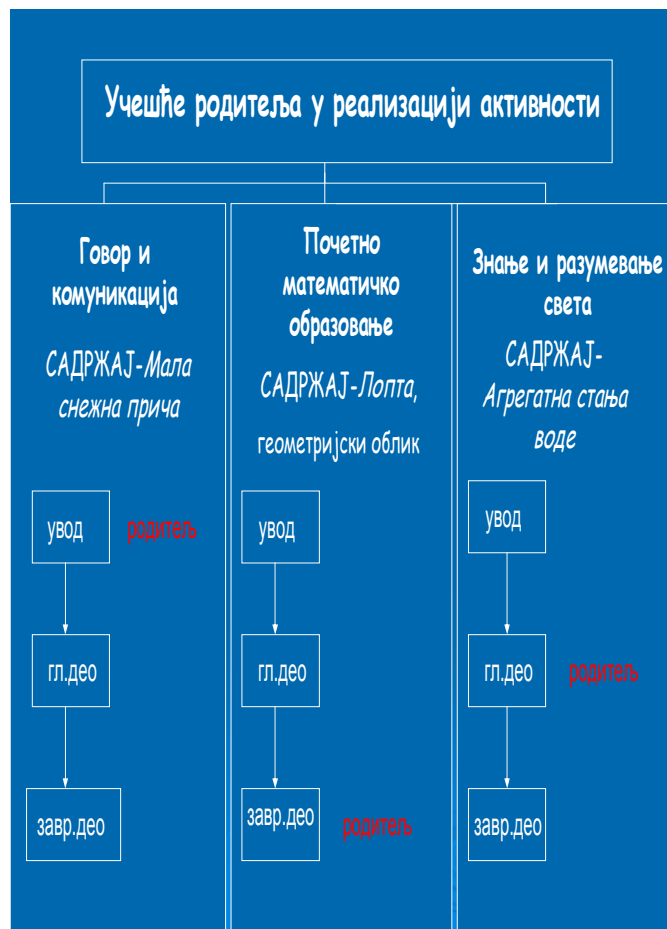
Учешће родитеља у реализацији активности

Говор и комуникација

САДРЖАЈ-Мала снежна прича

увод

родитељ

гл.део

завр.део

Почетно математичко образовање

САДРЖАЈ-Лопта, геометријски облик

увод

гл.део

завр.део

родитељ

Знање и разумевање света

САДРЖАЈ-Агрегатна стања воде

увод

гл.део

родитељ

завр.део